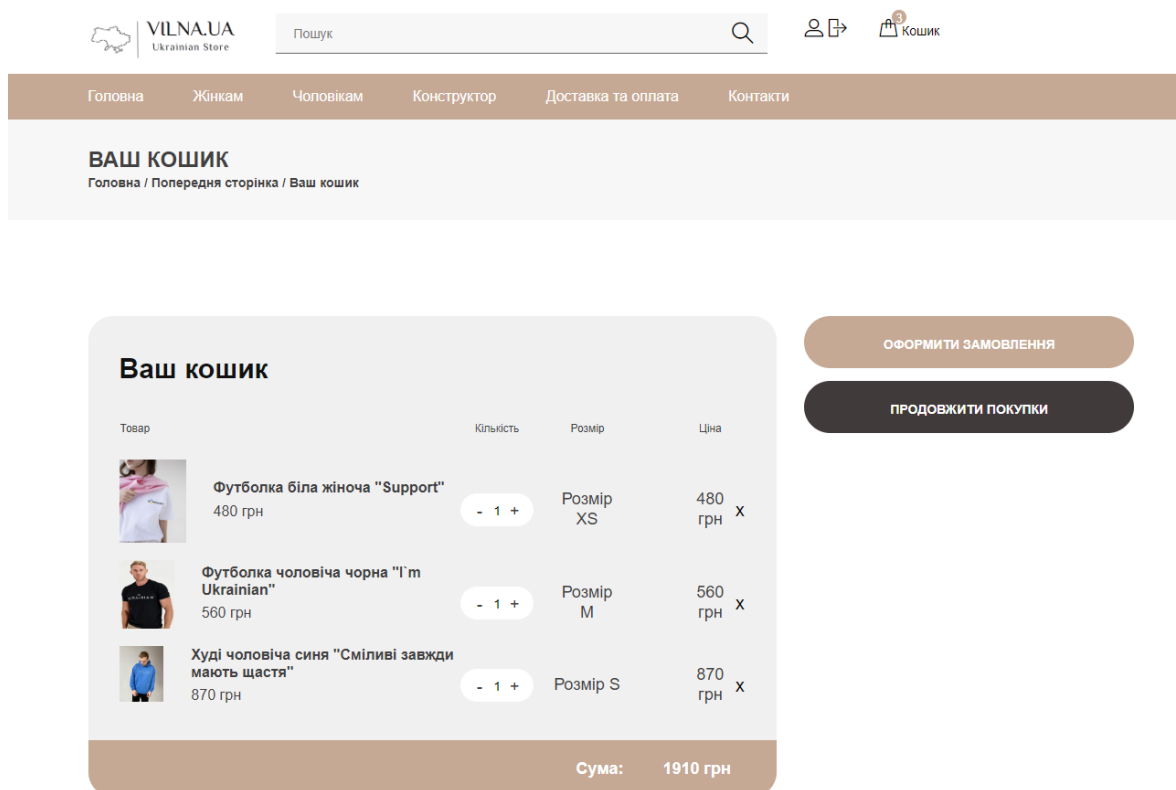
VILNA.UA
Ukrainian Store

Пошук

3 Кошик

Головна Жінкам Чоловікам Конструктор Доставка та оплата Контакти

ВАШ КОШИК
Головна / Попередня сторінка / Ваш кошик

Ваш кошик

| Товар | Кількість | Розмір | Ціна | |
|---|---|---|---|---|
| Футболка біла жіноча "Support" 480 грн | - 1 + | Розмір XS | 480 грн | x |
| Футболка чоловіча чорна "I`m Ukrainian" 560 грн | - 1 + | Розмір M | 560 грн | x |
| Худі чоловіча синя "Сміливі завжди мають щастя" 870 грн | - 1 + | Розмір S | 870 грн | x |

Сума: 1910 грн

ОФОРМИТИ ЗАМОВЛЕННЯ

ПРОДОВЖИТИ ПОКУПКИ